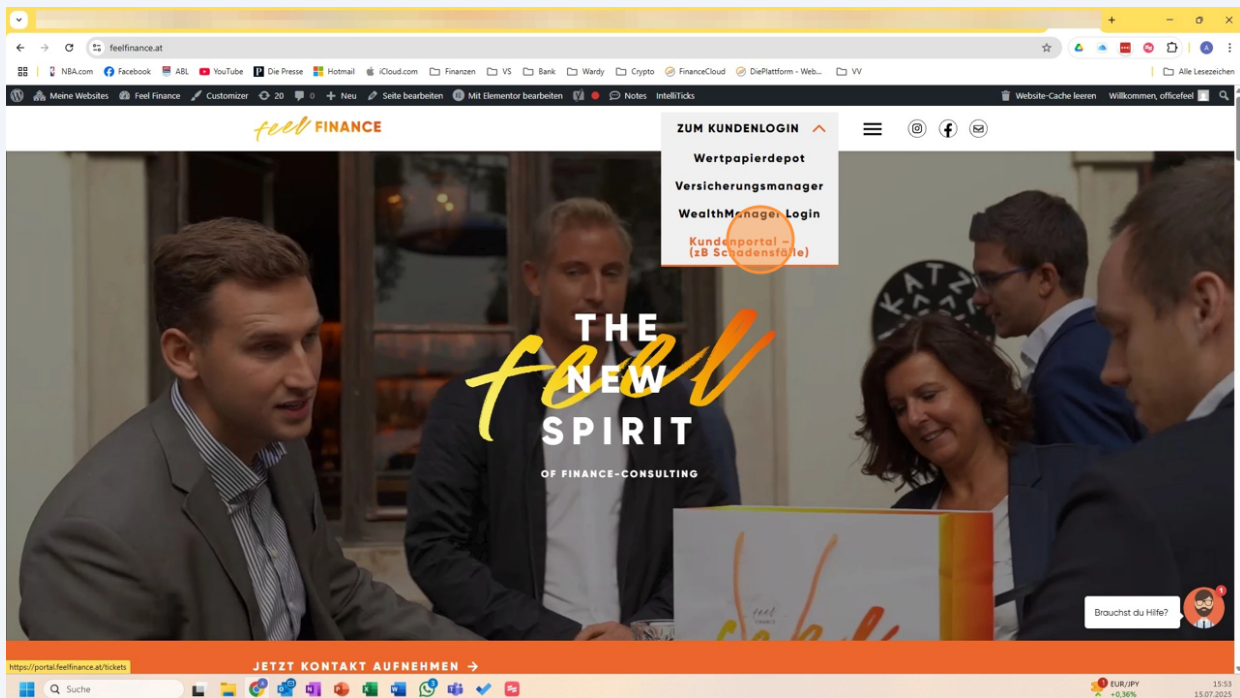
feelfinance.at

NBA.com Facebook ABL YouTube Die Presse Hotmail iCloud.com Finanzen VS Bank Wardy Crypto FinanceCloud DiePlatform - Web... VV Alle Lesezeichen

Meine Websites Feel Finance Customizer 20 0 + Neu Seite bearbeiten Mit Elementor bearbeiten Notes IntelliTicks Website-Cache leeren Willkommen, officefeel

feel FINANCE

ZUM KUNDENLOGIN

Wertpapierdepot

Versicherungsmanager

WealthManager Login

Kundenportal – (zB Schadensfälle)

THE NEW SPIRIT

feel

OF FINANCE-CONSULTING

Brauchst du Hilfe?

1

https://portal.feelfinance.at/tickets

JETZT KONTAKT AUFNEHMEN →

Suche

EUR/JPY +0,36%

15:53 15.07.2025